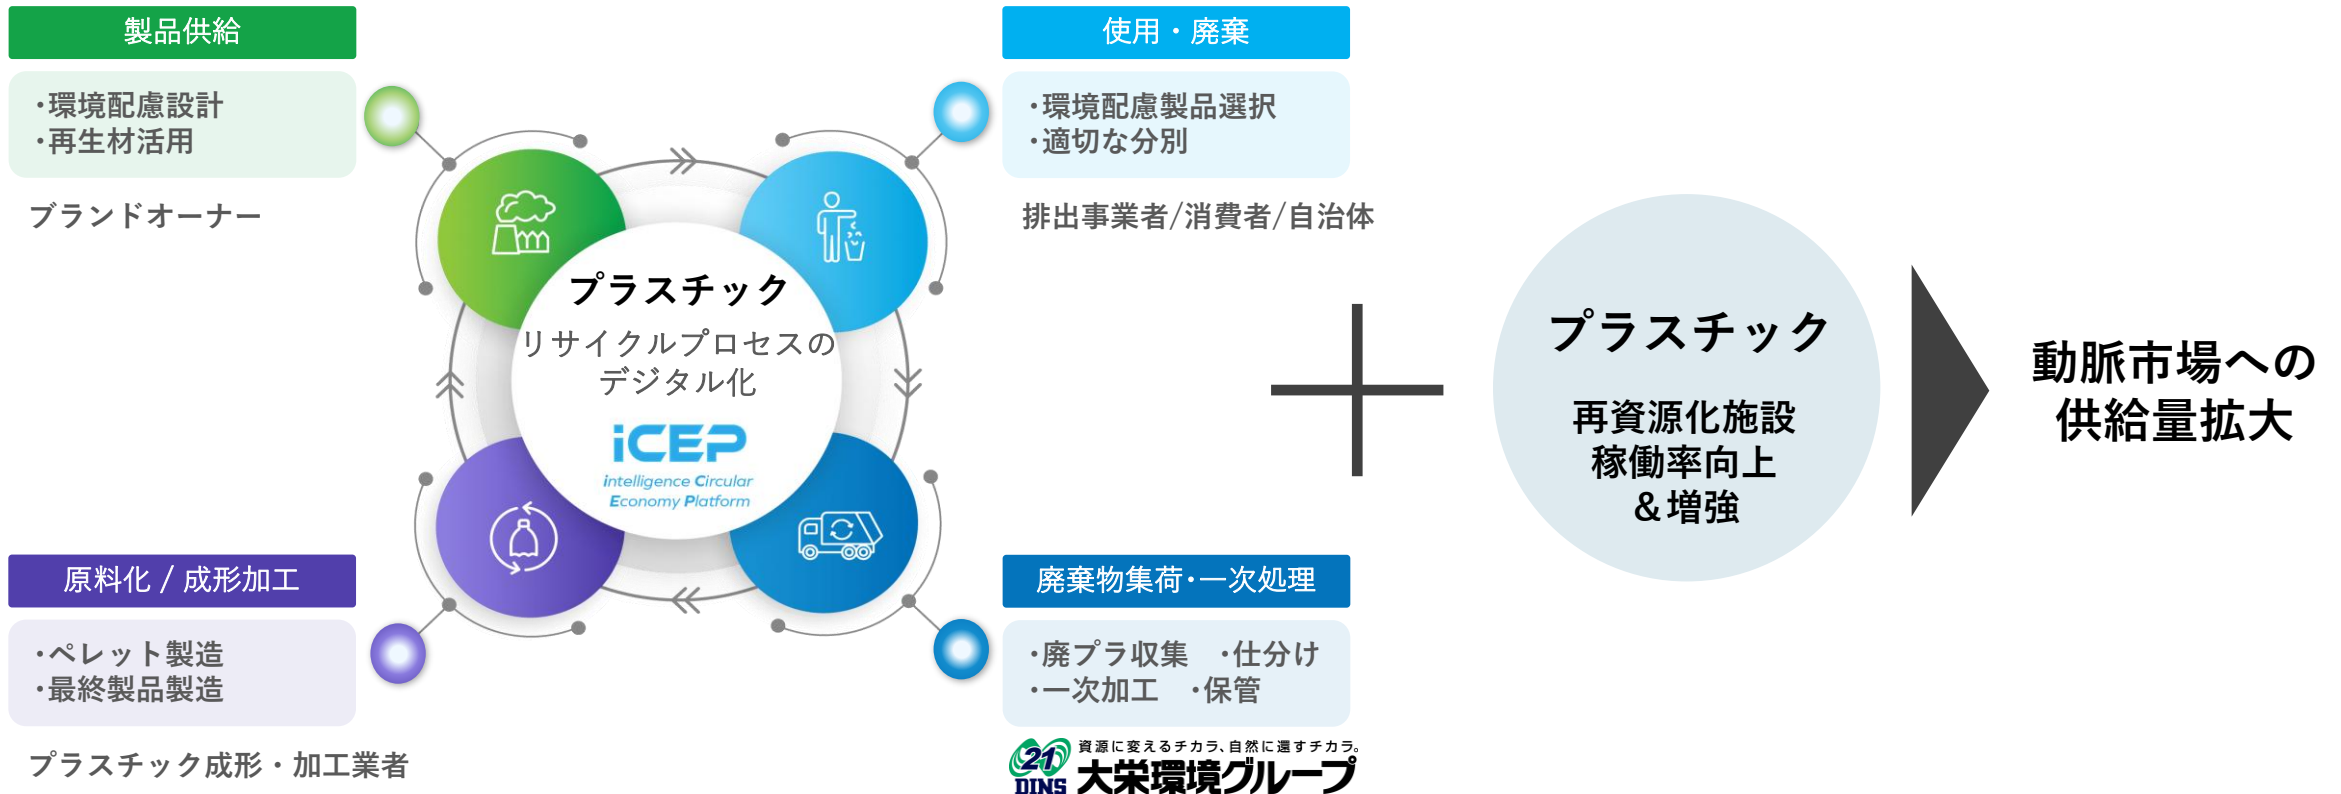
製品供給

・環境配慮設計
・再生材活用

ブランドオーナー

使用・廃棄

・環境配慮製品選択
・適切な分別

排出事業者/消費者/自治体

プラスチック
リサイクルプロセスの
デジタル化

iCEP
Intelligence Circular
Economy Platform

原料化 / 成形加工

・ペレット製造
・最終製品製造

プラスチック成形・加工業者

廃棄物集荷・一次処理

・廃プラ収集　・仕分け
・一次加工　・保管

21 DINS 資源に変えるチカラ、自然に還すチカラ。
大栄環境グループ

プラスチック

再資源化施設
稼働率向上
＆増強

動脈市場への
供給量拡大